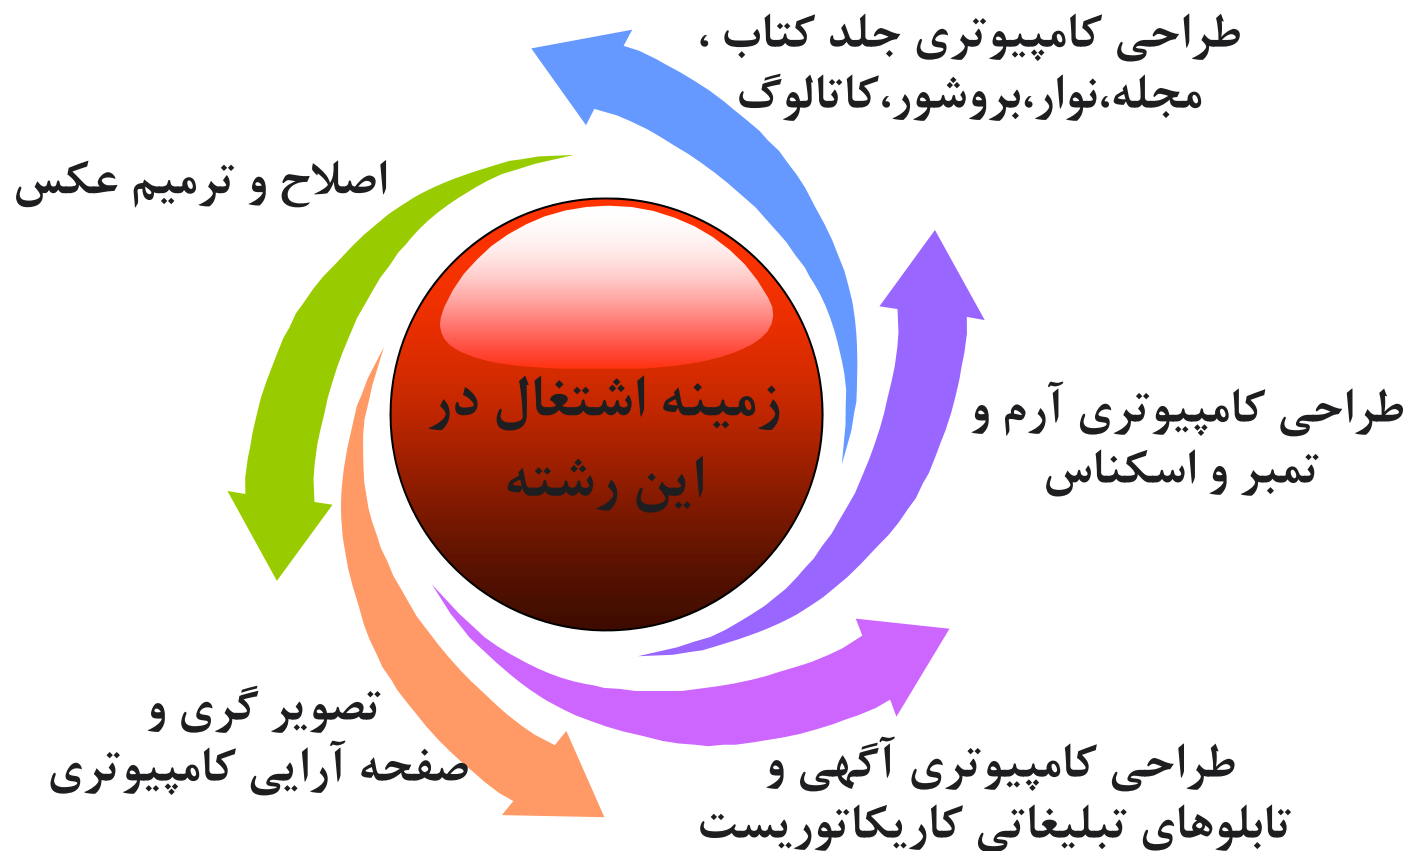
زمینه اشتغال در این رشته

طراحی کامپیوتری جلد کتاب ، مجله،نوار،بروشور،کاتالوگ

اصلاح و ترمیم عکس

طراحی کامپیوتری آرم و تمبر و اسکناس

تصویر گری و صفحه آرایی کامپیوتری

طراحی کامپیوتری آگهی و تابلوهای تبلیغاتی کاریکاتوریست